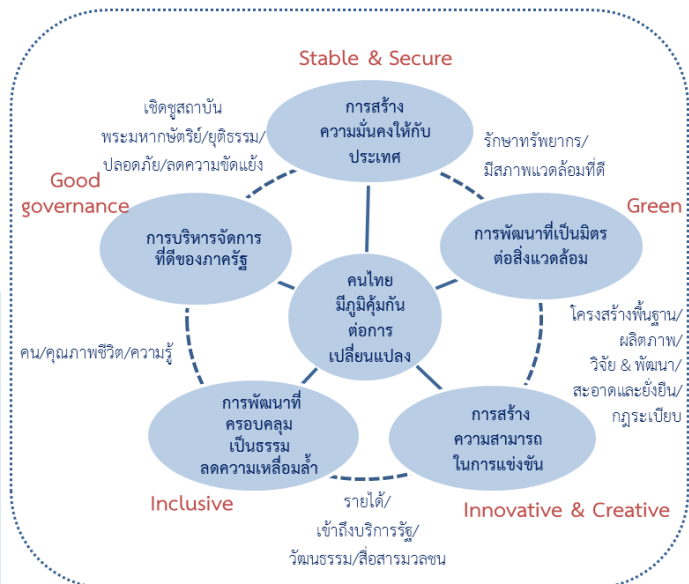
Stable & Secure

เชิดชูสถาบัน
พระมหากษัตริย์/ยุติธรรม/
ปลอดภัย/ลดความขัดแย้ง

การสร้าง
ความมั่นคงให้กับ
ประเทศ

รักษาทรัพยากร/
มีสภาพแวดล้อมที่ดี

Good governance

Green

การบริหารจัดการ
ที่ดีของภาครัฐ

การพัฒนาที่เป็นมิตร
ต่อสิ่งแวดล้อม

คนไทย
มีภูมิคุ้มกัน
ต่อการ
เปลี่ยนแปลง

โครงสร้างพื้นฐาน/
ผลิตภาพ/
วิจัย & พัฒนา/
สะอาดและยั่งยืน/
กฎระเบียบ

คน/คุณภาพชีวิต/ความรู้

การพัฒนาที่
ครอบคลุม
เป็นธรรม
ลดความเหลื่อมล้ำ

การสร้าง
ความสามารถ
ในการแข่งขัน

Inclusive

รายได้/
เข้าถึงบริการรัฐ/
วัฒนธรรม/สื่อสารมวลชน

Innovative & Creative